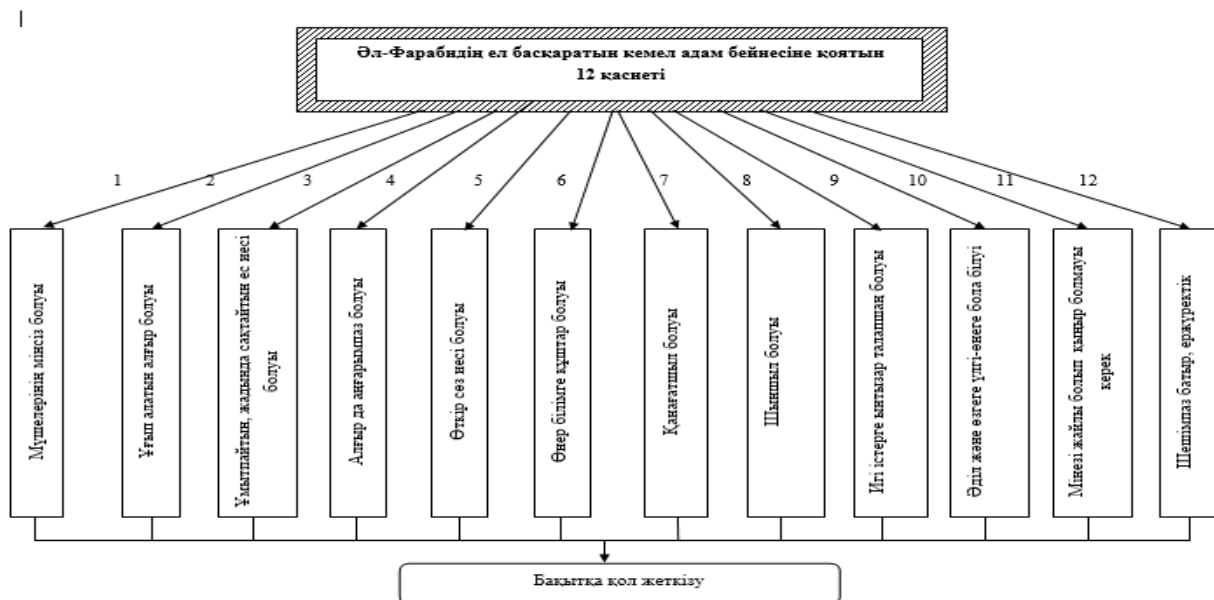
Әл-Фарабидің ел басқаратын кемел адам бейнесіне қоятын 12 қасиеті

1 2 3 4 5 6 7 8 9 10 11 12

Мүшелерінің мінсіз болуы

Ұғып алатын алғыр болуы

Ұмытпайтын, жадында сақтайтын ес иесі болуы

Алғыр да аңғарымпаз болуы

Өткір сөз иесі болуы

Өнер білімге құштар болуы

Қанағатшыл болуы

Шыншыл болуы

Игі істерге ынтызар талапшаң болуы

Әділ және өзгеге үлгі-өнеге бола білуі

Мінезі жайлы болып қыңыр болмауы керек

Шешімпаз батыр, ержүректік

Бақытқа қол жеткізу